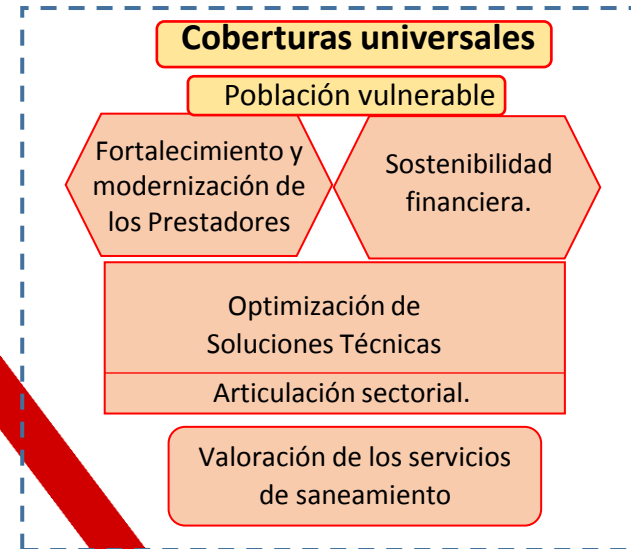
Coberturas universales

Población vulnerable

Fortalecimiento y modernización de los Prestadores

Sostenibilidad financiera.

Optimización de Soluciones Técnicas

Articulación sectorial.

Valoración de los servicios de saneamiento